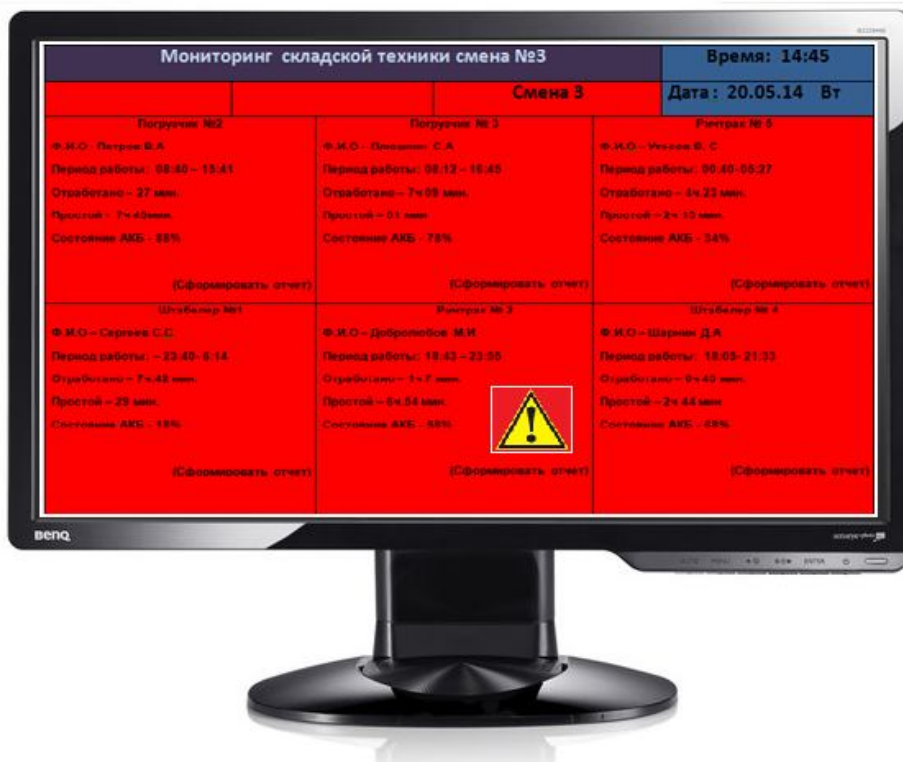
Мониторинг складской техники смена №3

Время: 14:45

Смена 3

Дата: 20.05.14 Вт

Погрузчик №2

Ф.И.О - Петров В.А

Период работы: 08:40 – 15:41

Отработано – 27 мин.

Простой – 7ч43мин.

Состояние АКБ - 88%

(Сформировать отчет)

Погрузчик № 3

Ф.И.О - Плошкин С.А

Период работы: 08:12 – 16:45

Отработано – 7ч09 мин.

Простой – 01 мин

Состояние АКБ - 78%

(Сформировать отчет)

Ричтрак № 5

Ф.И.О - Ушков В. С

Период работы: 00:40-08:27

Отработано – 4ч.23 мин.

Простой – 2ч 13 мин.

Состояние АКБ - 34%

(Сформировать отчет)

Штабелер №1

Ф.И.О – Сергеев С.С

Период работы: – 23:40- 6:14

Отработано – 7ч.42 мин.

Простой – 29 мин.

Состояние АКБ - 18%

(Сформировать отчет)

Ричтрак № 3

Ф.И.О – Добролюбов М.И

Период работы: 18:43 – 23:55

Отработано – 1ч.7 мин.

Простой – 6ч.54 мин.

Состояние АКБ - 68%

(Сформировать отчет)

Штабелер № 4

Ф.И.О – Шарнин Д.А

Период работы: 18:05- 21:33

Отработано – 0ч 40 мин.

Простой – 2ч 44 мин

Состояние АКБ - 48%

(Сформировать отчет)

BenQ